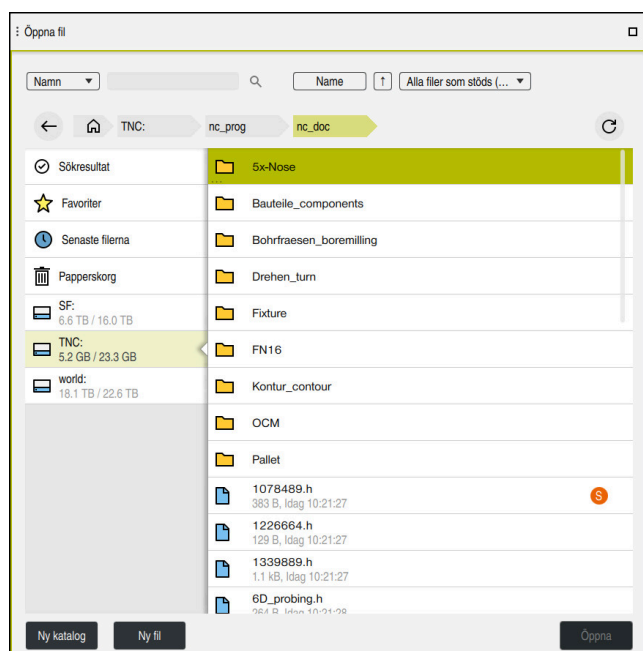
Öppna fil

Namn ▾

Name ↑ Alla filer som stöds (... ▾

TNC: nc_prog nc_doc

Sökresultat
Favoriter
Senaste filerna
Papperskorg
SF:
6.6 TB / 16.0 TB
TNC:
5.2 GB / 23.3 GB
world:
18.1 TB / 22.6 TB

5x-Nose
Bauteile_components
Bohrfraesen_boremilling
Drehen_turn
Fixture
FN16
Kontur_contour
OCM
Pallet
1078489.h
383 B, Idag 10:21:27
S
1226664.h
129 B, Idag 10:21:27
1339889.h
1.1 kB, Idag 10:21:27
6D_probing.h
264 B, Idag 10:21:28

Ny katalog
Ny fil
Öppna